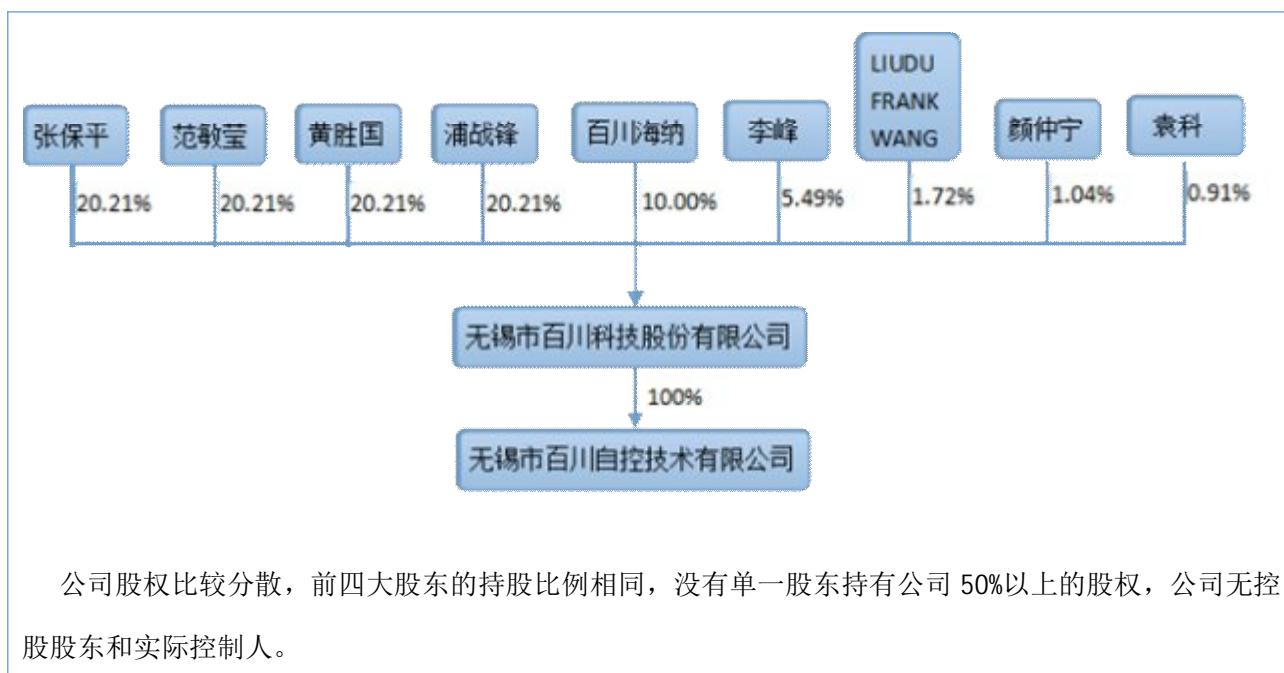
张保平

范敏莹

黄胜国

浦战锋

百川海纳

李峰

LIUDU FRANK WANG

颜仲宁

袁科

20.21%

20.21%

20.21%

20.21%

10.00%

5.49%

1.72%

1.04%

0.91%

无锡市百川科技股份有限公司

100%

无锡市百川自控技术有限公司

公司股权比较分散，前四大股东的持股比例相同，没有单一股东持有公司 50%以上的股权，公司无控股股东和实际控制人。